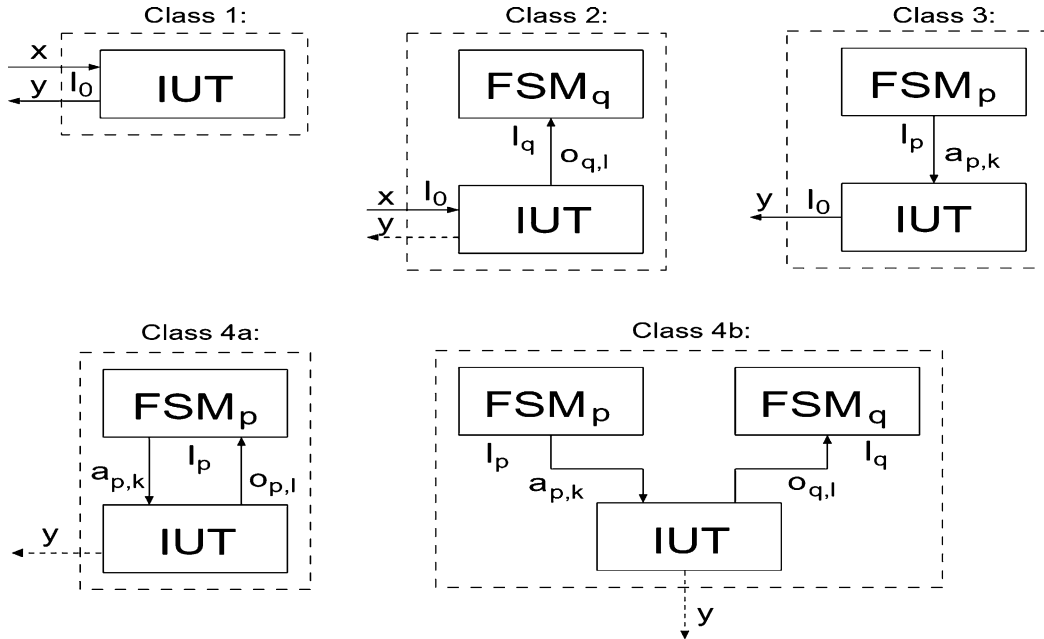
Class 1:

x

y

$I_0$

IUT

Class 2:

$FSM_q$

$I_q$

$o_{q,l}$

x

y

$I_0$

IUT

Class 3:

$FSM_p$

$I_p$

$a_{p,k}$

y

$I_0$

IUT

Class 4a:

$FSM_p$

$a_{p,k}$

$I_p$

$o_{p,l}$

y

IUT

Class 4b:

$FSM_p$

$I_p$

$a_{p,k}$

$FSM_q$

$I_q$

$o_{q,l}$

IUT

y